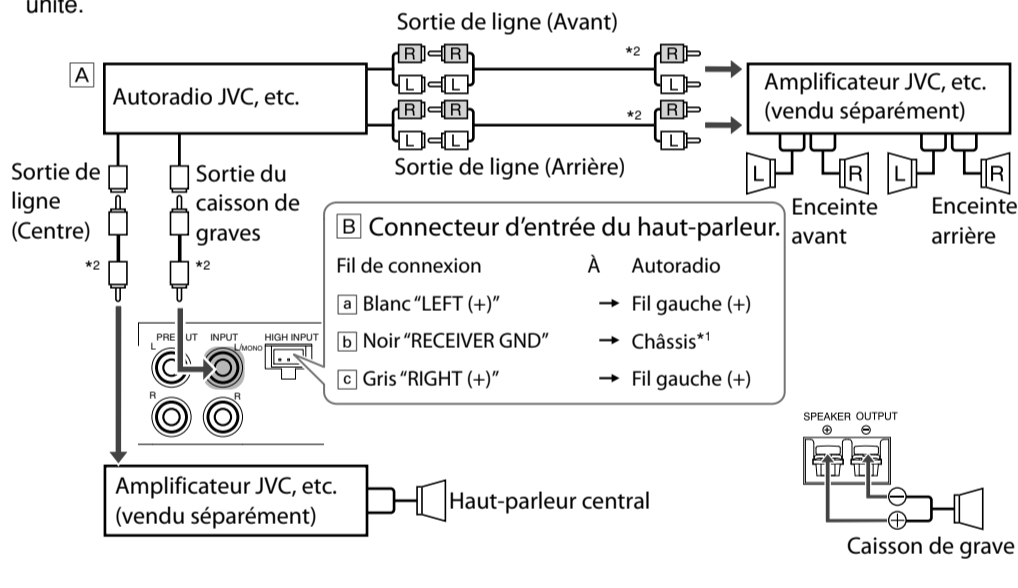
unité.

Sortie de ligne (Avant)

A Autoradio JVC, etc.

R R L L R R L L

*2 R L

*2 R L

Amplificateur JVC, etc. (vendu séparément)

Sortie de ligne (Arrière)

L R L R

Enceinte avant

Enceinte arrière

Sortie de ligne (Centre)

Sortie du caisson de graves

*2

*2

B Connecteur d'entrée du haut-parleur.

Fil de connexion À Autoradio

a Blanc "LEFT (+)" → Fil gauche (+)

b Noir "RECEIVER GND" → Châssis*1

c Gris "RIGHT (+)" → Fil gauche (+)

PRE OUT INPUT HIGH INPUT L L/MONO R R

SPEAKER OUTPUT ⊕ ⊖

Amplificateur JVC, etc. (vendu séparément)

Haut-parleur central

Caisson de grave